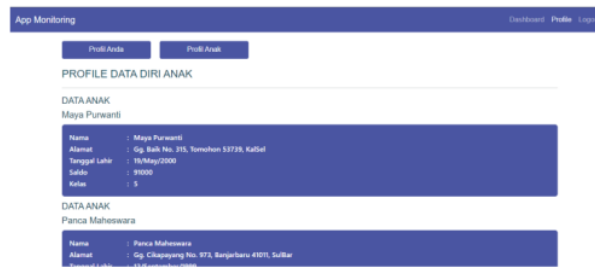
App Monitoring

Dashboard Profile Logo

Profil Anda

Profil Anak

PROFILE DATA DIRI ANAK

DATA ANAK

Maya Purwanti

| | | |
|---|---|---|
| Nama | : | Maya Purwanti |
| Alamat | : | Gg. Baik No. 315, Tomohon 53739, KalSel |
| Tanggal Lahir | : | 19/May/2000 |
| Saldo | : | 91000 |
| Kelas | : | 5 |

DATA ANAK

Panca Maheswara

| | | |
|---|---|---|
| Nama | : | Panca Maheswara |
| Alamat | : | Gg. Cikapayang No. 973, Banjarbaru 41011, SulBar |
| Tanggal Lahir | : | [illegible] |